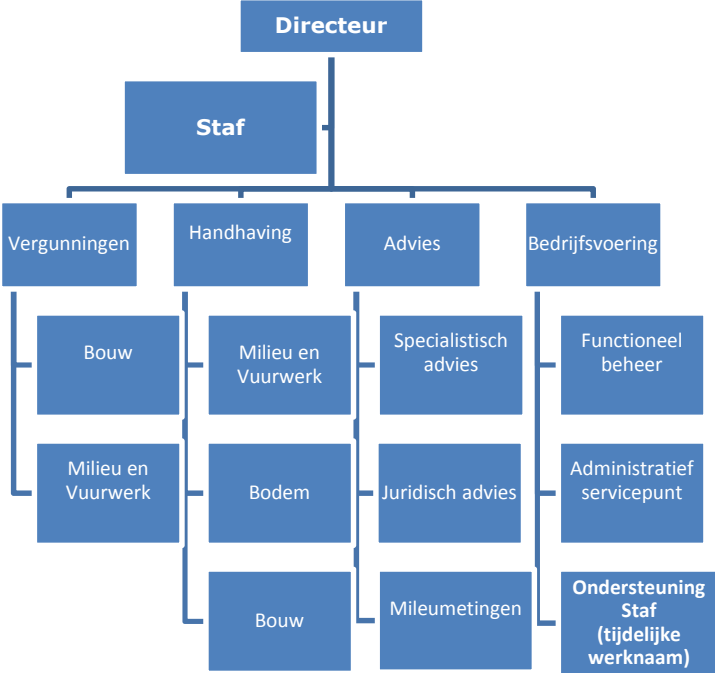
Directeur

Staf

Vergunningen

Bouw

Milieu en Vuurwerk

Handhaving

Milieu en Vuurwerk

Bodem

Bouw

Advies

Specialistisch advies

Juridisch advies

Mileumetingen

Bedrijfsvoering

Functioneel beheer

Administratief servicepunt

Ondersteuning Staf (tijdelijke werknaam)